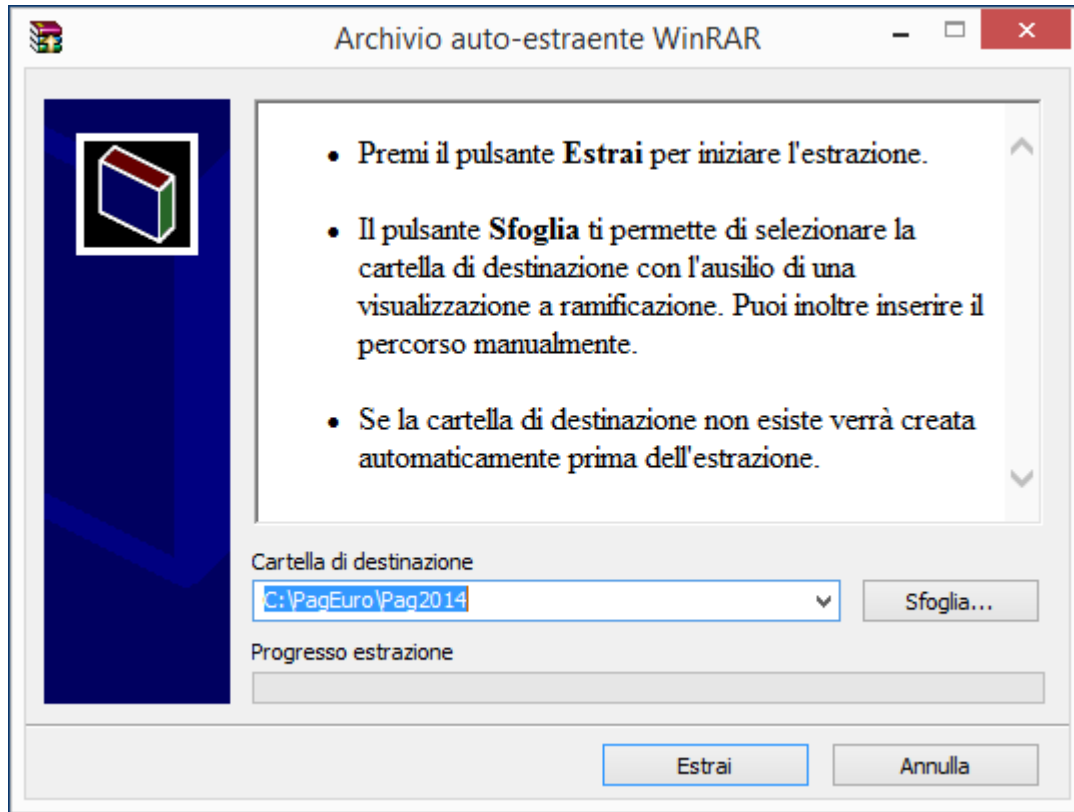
Archivio auto-estraente WinRAR

- Premi il pulsante **Estrai** per iniziare l'estrazione.

- Il pulsante **Sfoglia** ti permette di selezionare la cartella di destinazione con l'ausilio di una visualizzazione a ramificazione. Puoi inoltre inserire il percorso manualmente.

- Se la cartella di destinazione non esiste verrà creata automaticamente prima dell'estrazione.

Cartella di destinazione

C:\PagEuro\Pag2014

Sfoglia...

Progresso estrazione

Estrai

Annulla